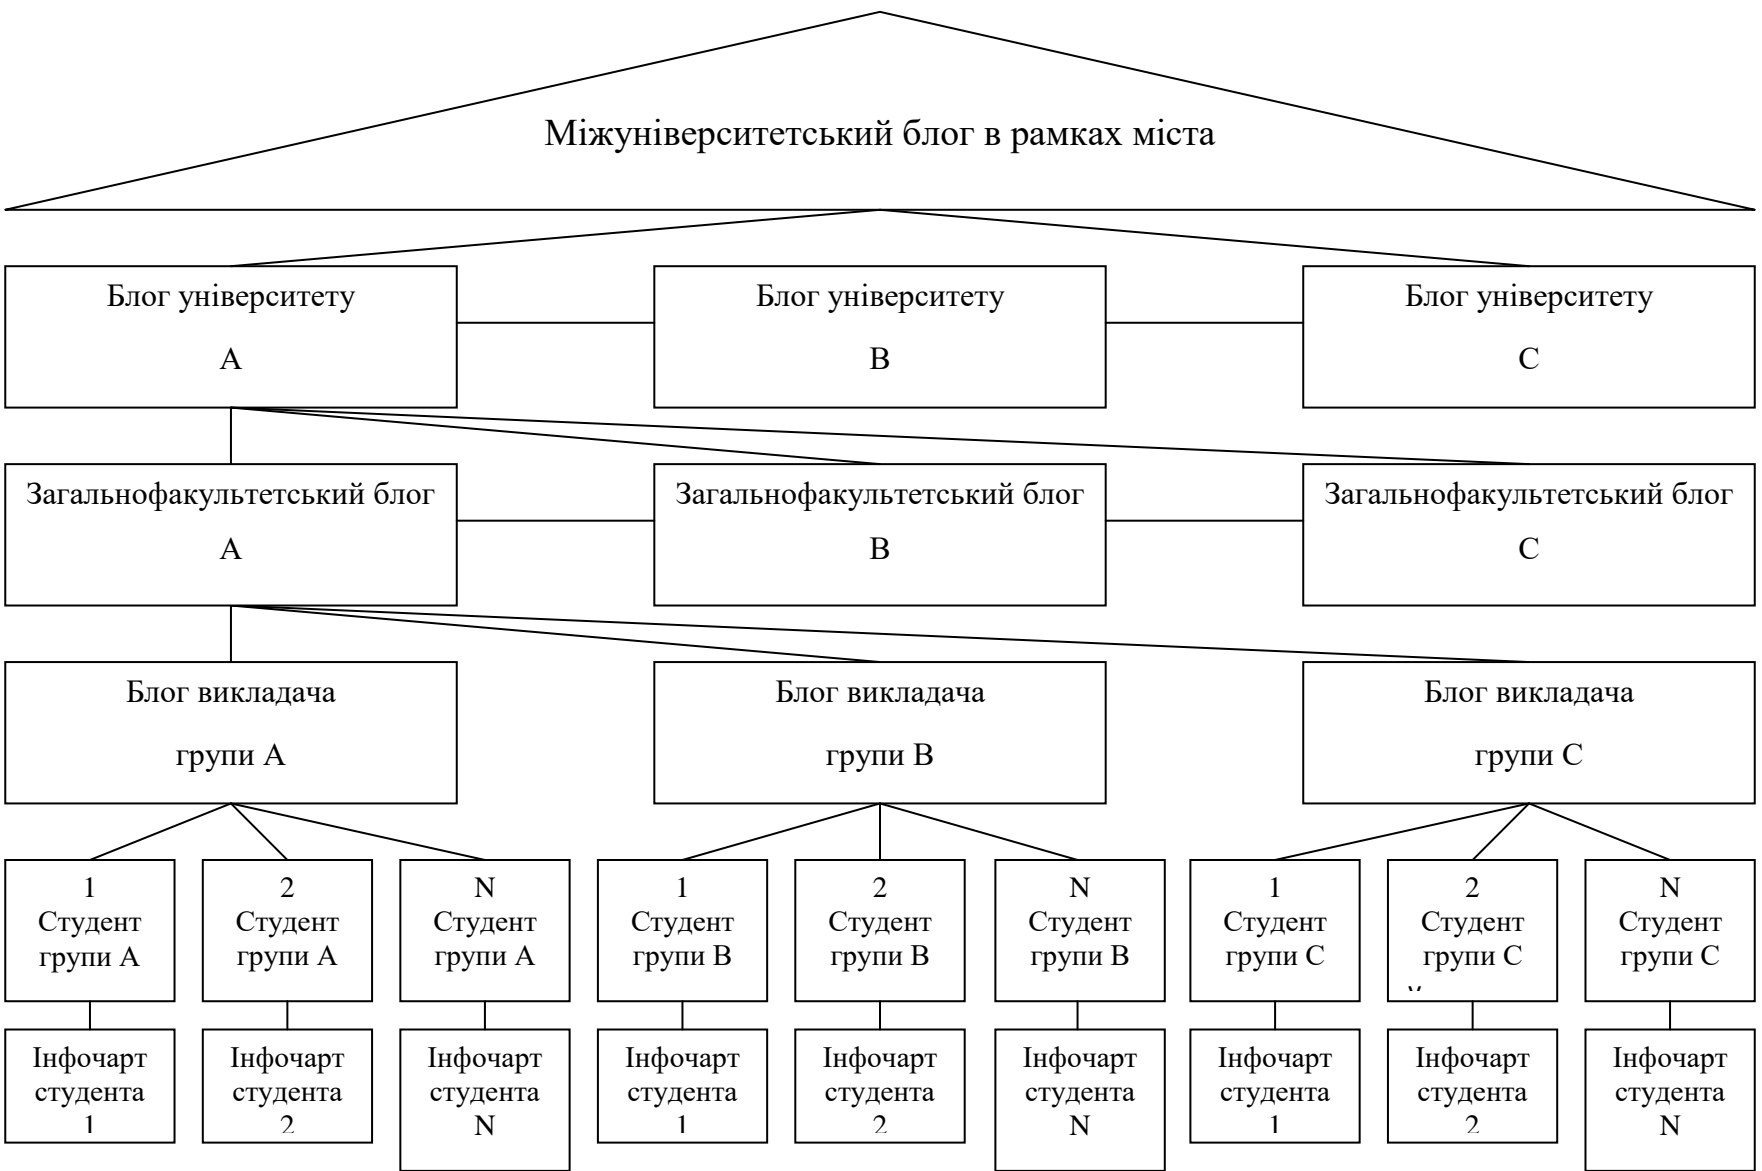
Міжуніверситетський блог в рамках міста

Блог університету
А

Блог університету
В

Блог університету
С

Загальнофакультетський блог
А

Загальнофакультетський блог
В

Загальнофакультетський блог
С

Блог викладача
групи А

Блог викладача
групи В

Блог викладача
групи С

1
Студент
групи А

2
Студент
групи А

N
Студент
групи А

1
Студент
групи В

2
Студент
групи В

N
Студент
групи В

1
Студент
групи С

2
Студент
групи С

N
Студент
групи С

Інфочарт
студента
1

Інфочарт
студента
2

Інфочарт
студента
N

Інфочарт
студента
1

Інфочарт
студента
2

Інфочарт
студента
N

Інфочарт
студента
1

Інфочарт
студента
2

Інфочарт
студента
N